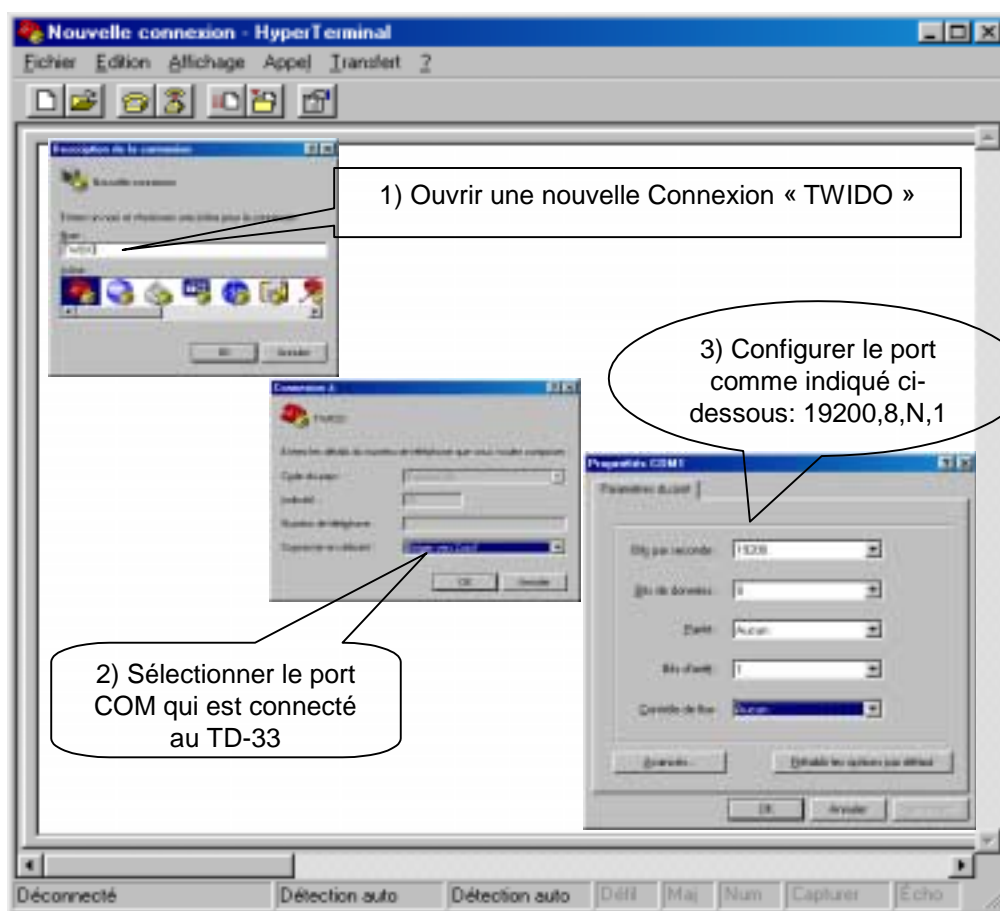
Nouvelle connexion - HyperTerminal

Fichier Edition Affichage Appel Transfert ?

Description de la connexion

Nouvelle connexion

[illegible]

Nom :

TWIDO

Icône :

OK Annuler

1) Ouvrir une nouvelle Connexion « TWIDO »

Connexion à

TWIDO

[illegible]

Code du pays :

Indicatif :

Numéro de téléphone :

Connexion en utilisant :

OK Annuler

3) Configurer le port comme indiqué ci-dessous: 19200,8,N,1

Propriétés COM1

Paramètres du port

Bits par seconde : 19200

Bits de données : 8

Parité : Aucun

Bits d'arrêt : 1

Contrôle de flux : Aucun

Avancés... Rétablir les options par défaut

OK Annuler

2) Sélectionner le port COM qui est connecté au TD-33

Déconnecté Détection auto Détection auto Défil Maj Num Capturer Écho